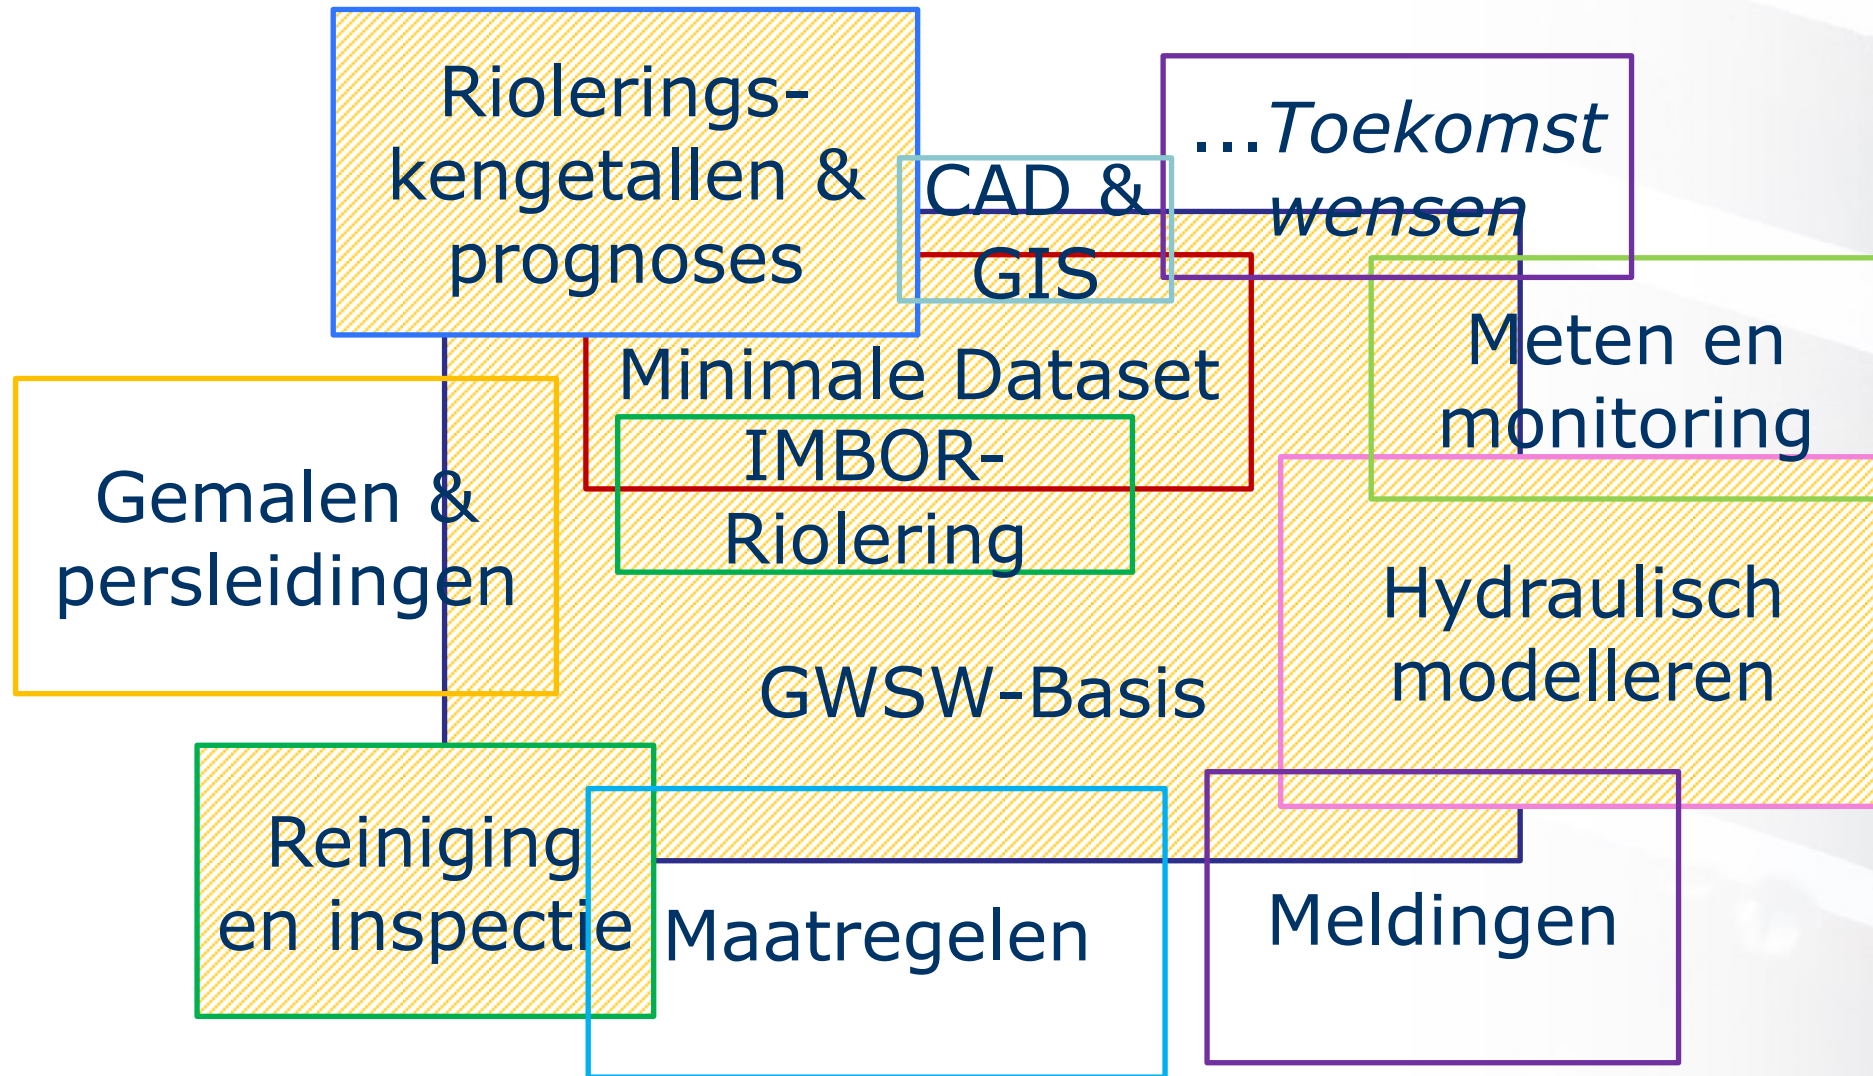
Riolerings-kengetallen & prognoses

CAD & GIS

...Toekomst wensen

Meten en monitoring

Minimale Dataset

IMBOR-Riolering

Gemalen & persleidingen

Hydraulisch modelleren

GWSW-Basis

Reiniging en inspectie

Maatregelen

Meldingen